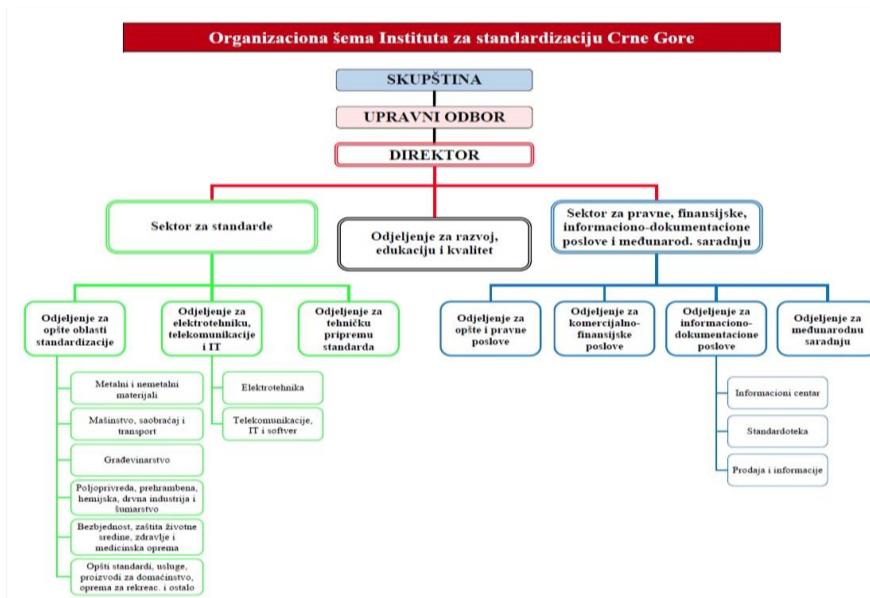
Organizaciona šema Instituta za standardizaciju Crne Gore

SKUPŠTINA

UPRAVNI ODBOR

DIREKTOR

Sektor za standarde

Odjeljenje za razvoj, edukaciju i kvalitet

Sektor za pravne, finansijske, informaciono-dokumentacione poslove i međunarod. saradnju

Odjeljenje za opšte oblasti standardizacije

Odjeljenje za elektrotehniku, telekomunikacije i IT

Odjeljenje za tehničku pripremu standarda

Odjeljenje za opšte i pravne poslove

Odjeljenje za komercijalno-finansijske poslove

Odjeljenje za informaciono-dokumentacione poslove

Odjeljenje za međunarodnu saradnju

Metalni i nemetalni materijali

Mašinstvo, saobraćaj i transport

Građevinarstvo

Poljoprivreda, prehrambena, hemijska, drvna industrija i šumarstvo

Bezbjednost, zaštita životne sredine, zdravlje i medicinska oprema

Opšti standardi, usluge, proizvodi za domaćinstvo, oprema za rekreac. i ostalo

Elektrotehnika

Telekomunikacije, IT i softver

Informacioni centar

Standardoteka

Prodaja i informacije